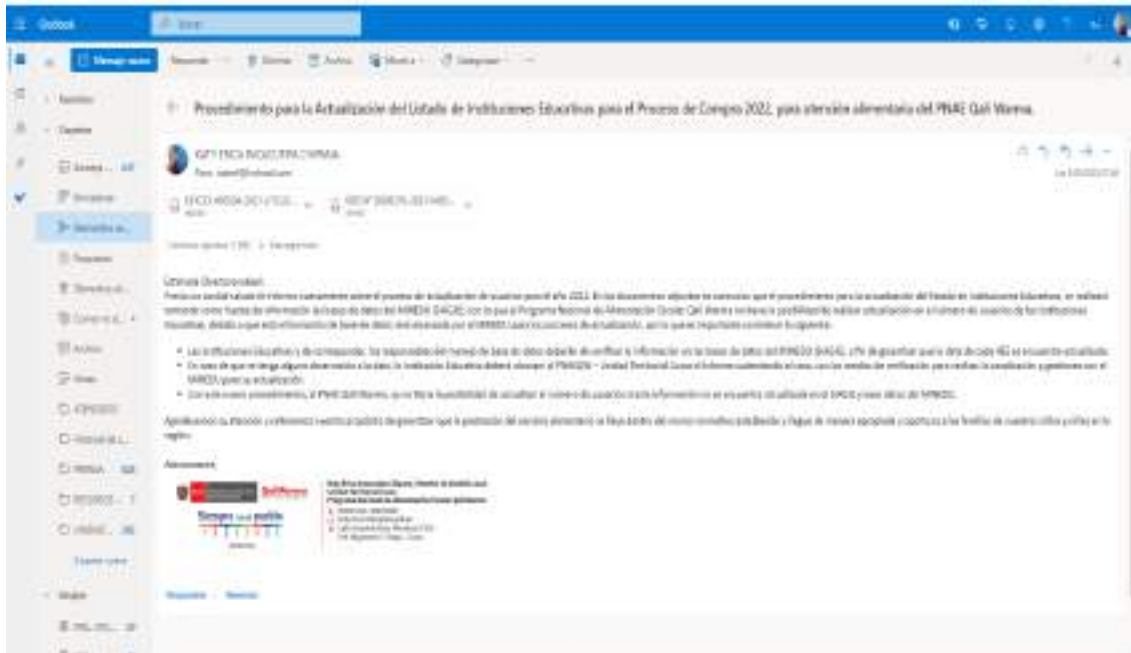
Outlook

Mensaje nuevo

Responder · Eliminar · Archivo · Mover a · Categorizar

Favoritos

Carpetas

Bandeja... 68

Borradores

Elementos env...

Papelera

Elementos el...

Correo no d...

Archivo

Notas

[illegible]

Historial de l...

PRONAA... 328

RECURSOS... 1

UNIDAD... 86

Crear carpeta

Grupos

Procedimiento para la Actualización del Listado de Instituciones Educativas para el Proceso de Compra 2022, para atención alimentaria del PNAE Qali Warma.

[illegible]

Para: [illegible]

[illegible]

Estimado Director(a)/Sabio:

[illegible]

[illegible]

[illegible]

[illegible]

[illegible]

Atentamente,

Siempre con el pueblo

Responder · Reenviar